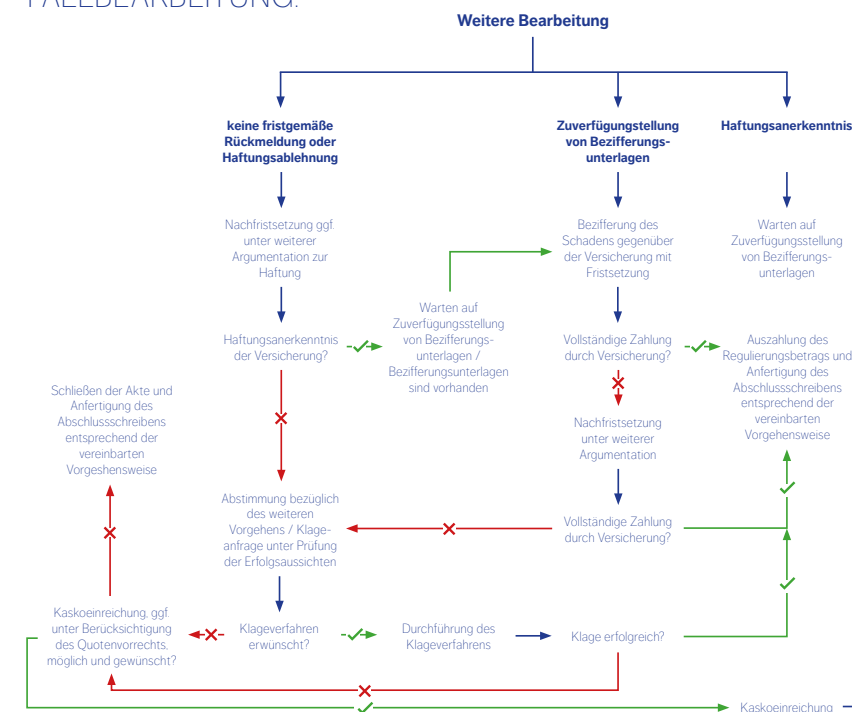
FALLBEARBEITUNG:

Weitere Bearbeitung

keine fristgemäße Rückmeldung oder Haftungsablehnung

Zuverfügungstellung von Bezifferungsunterlagen

Haftungsanerkenntnis

Nachfristsetzung ggf unter weiterer Argumentation zur Haftung

Bezifferung des Schadens gegenüber der Versicherung mit Fristsetzung

Warten auf Zuverfügungsstellung von Bezifferungsunterlagen

Haftungsanerkenntnis der Versicherung?

Warten auf Zuverfügungsstellung von Bezifferungsunterlagen / Bezifferungsunterlagen sind vorhanden

Vollständige Zahlung durch Versicherung?

Auszahlung des Regulierungsbetrags und Anfertigung des Abschlussschreibens entsprechend der vereinbarten Vorgehensweise

Schließen der Akte und Anfertigung des Abschlussschreibens entsprechend der vereinbarten Vorgeshensweise

Nachfristsetzung unter weiterer Argumentation

Abstimmung bezüglich des weiteren Vorgehens / Klageanfrage unter Prüfung der Erfolgsaussichten

Vollständige Zahlung durch Versicherung?

Kaskoeinreichung, ggf. unter Berücksichtigung des Quotenvorrechts, möglich und gewünscht?

Klageverfahren erwünscht?

Durchführung des Klageverfahrens

Klage erfolgreich?

Kaskoeinreichung